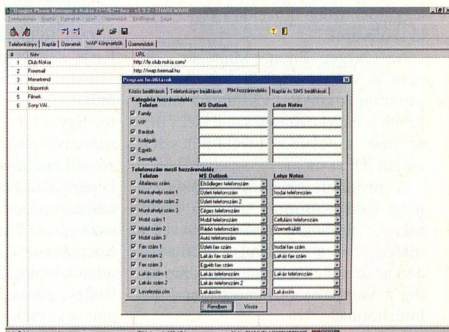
Oxygen Phone Manager a Nokia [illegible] - v1.5.2 - SHAREWARE

Telefonkönyv | Naptár | Üzenetek | WAP könyvjelzők | Üzemmódok

| # | Név | URL |
|---|---|---|
| 1 | Club Nokia | http://nl.club.nokia.com/ |
| 2 | Feemail | http://wap.feemail.hu |
| 3 | Menetrend | http://wap.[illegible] |
| 4 | Időjárás | http://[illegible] |
| 5 | Filmek | http://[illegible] |
| 6 | Sony VAI... | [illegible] |

Program beállítások

Közös beállítások | Telefonkönyv beállítások | PIM hozzárendelés | Naptár és SMS beállítások

Kategória hozzárendelés
Telefon | MS Outlook | Lotus Notes
Family
VIP
Barátok
Kollégák
Egyéb
Személyek

Telefonszám mező hozzárendelés
Telefon | MS Outlook | Lotus Notes

| Telefon | MS Outlook | Lotus Notes |
|---|---|---|
| Általános szám | Elsődleges telefonszám | |
| Munkahelyi szám 1 | Üzleti telefonszám | Irodai telefonszám |
| Munkahelyi szám 2 | Üzleti telefonszám 2 | |
| Munkahelyi szám 3 | Céges telefonszám | |
| Mobil szám 1 | Mobil telefonszám | Cellulláris telefonszám |
| Mobil szám 2 | Rádió telefonszám | Személyhívó |
| Mobil szám 3 | Autó telefonszám | |
| Fax szám 1 | Üzleti fax szám | Irodai fax szám |
| Fax szám 2 | Lakási fax szám | Lakási fax szám |
| Fax szám 3 | Egyéb fax szám | |
| Lakási szám 1 | Lakási telefonszám | Lakási telefonszám |
| Lakási szám 2 | Lakási telefonszám 2 | |
| Levelezési cím | Lakáscím | Lakáscím |

Rendben | Vissza